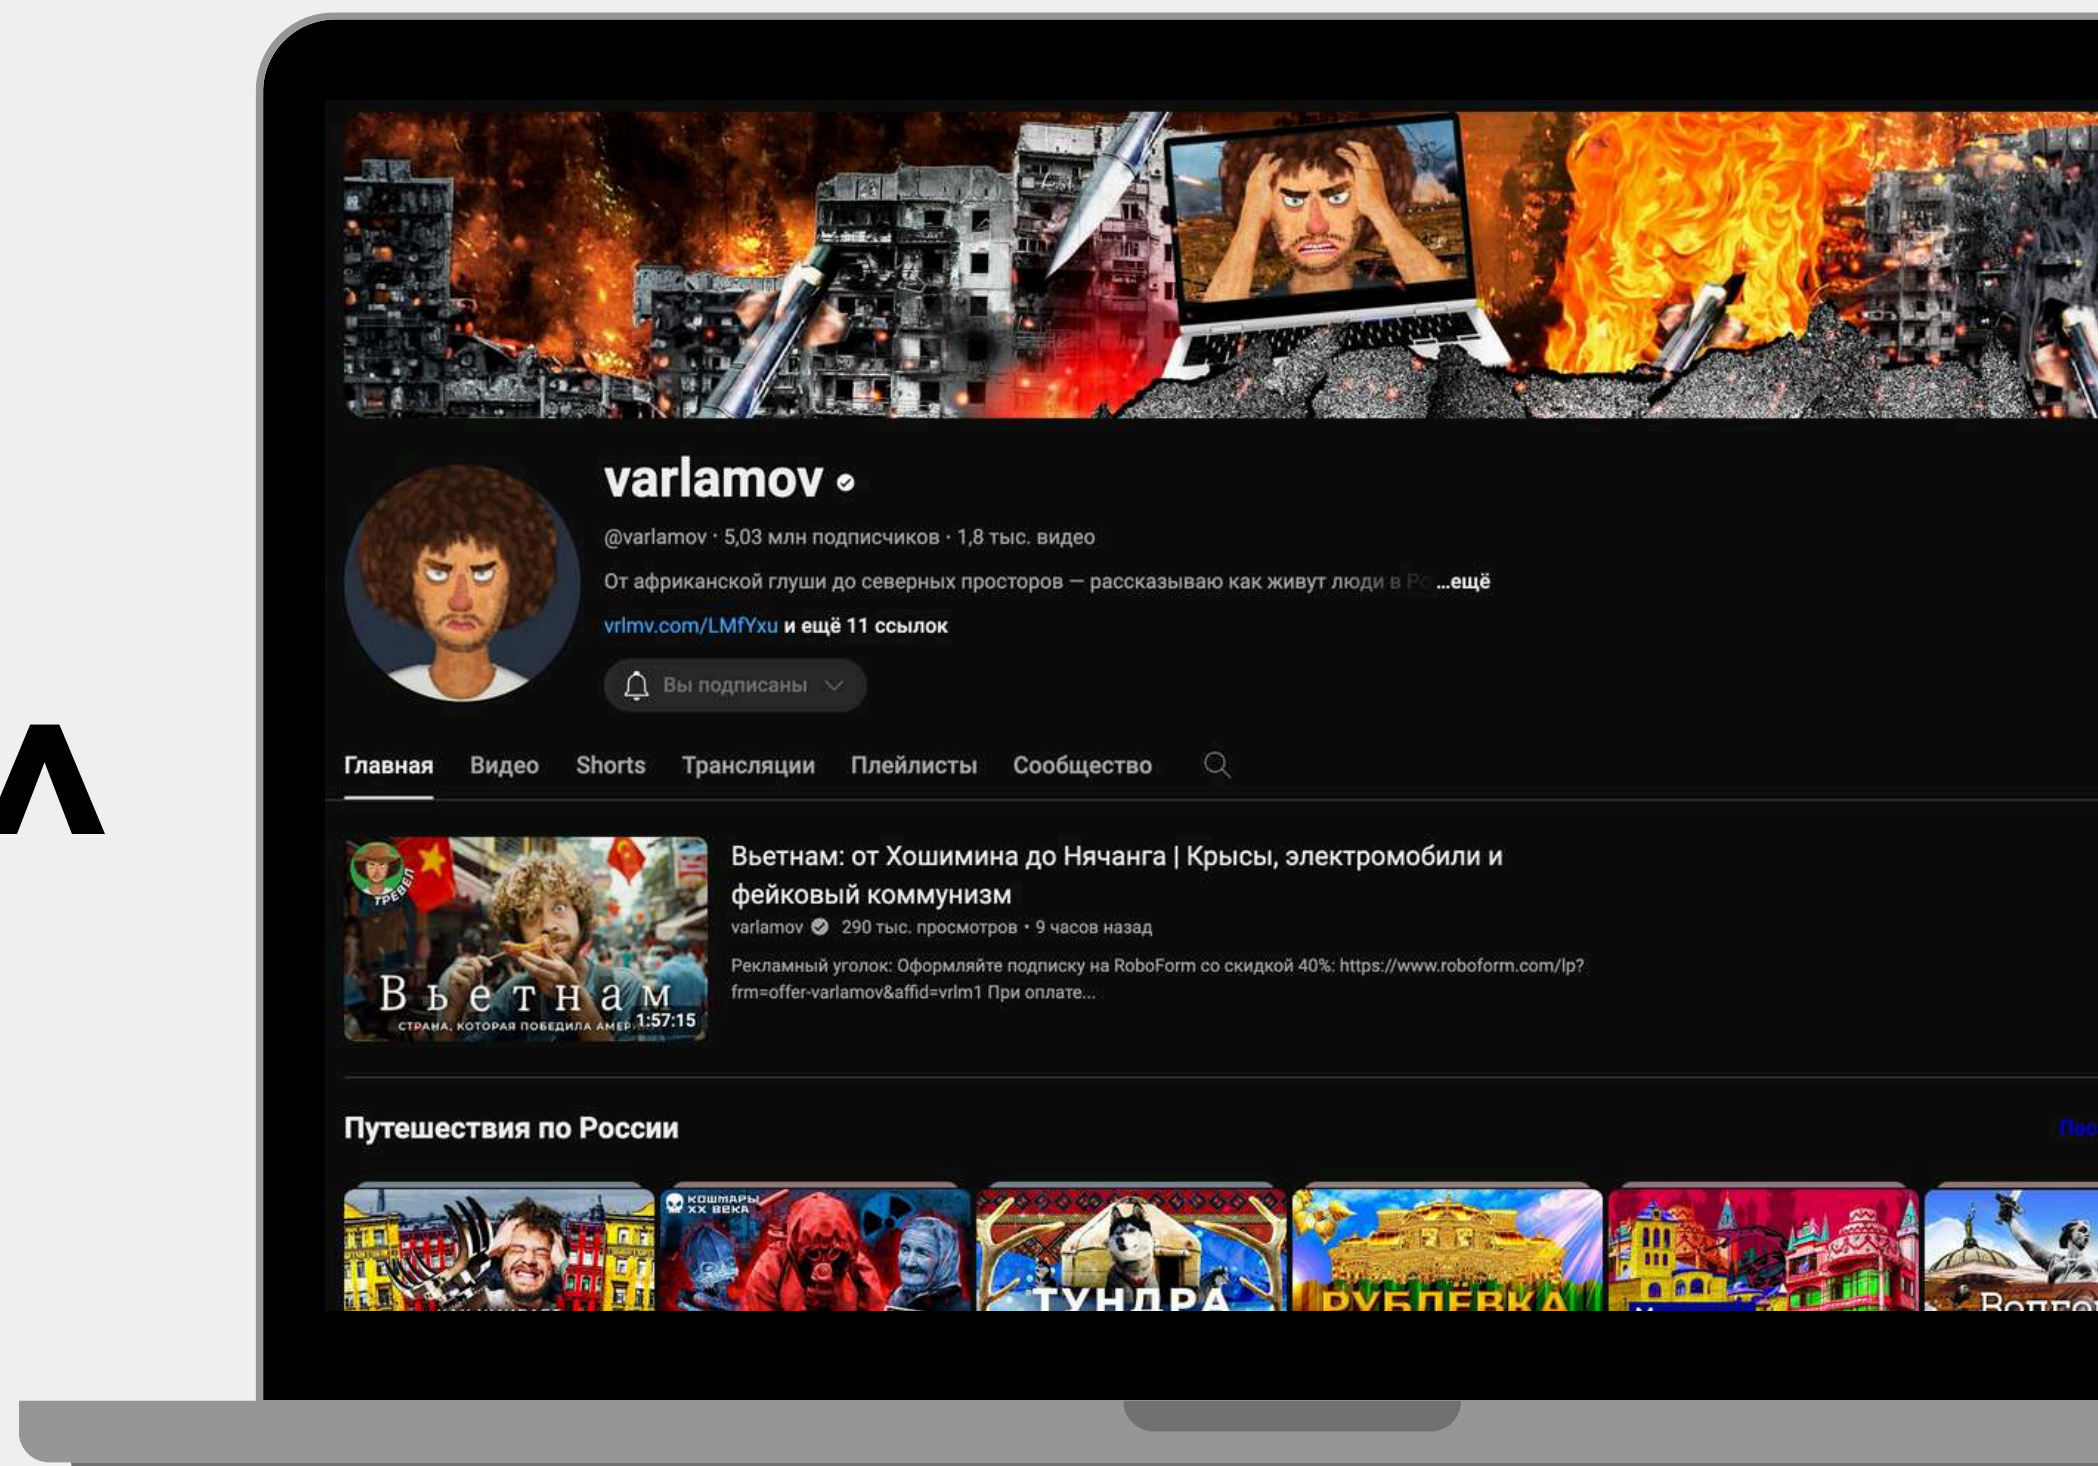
varlamov

@varlamov · 5,03 млн подписчиков · 1,8 тыс. видео

От африканской глуши до северных просторов — рассказываю как живут люди в Р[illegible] ...ещё

vrlmv.com/LMfYxu и ещё 11 ссылок

Вы подписаны

Главная Видео Shorts Трансляции Плейлисты Сообщество

ТРЕВЕЛ

Вьетнам

СТРАНА, КОТОРАЯ ПОБЕДИЛА АМЕР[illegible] 1:57:15

Вьетнам: от Хошимина до Нячанга | Крысы, электромобили и фейковый коммунизм

varlamov · 290 тыс. просмотров · 9 часов назад

Рекламный уголок: Оформляйте подписку на RoboForm со скидкой 40%: https://www.roboform.com/lp?frm=offer-varlamov&affid=vrlm1 При оплате...

Путешествия по России

Пос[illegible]

КОШМАРЫ XX ВЕКА

ТУНДРА

РУБЛЕВКА

Волго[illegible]